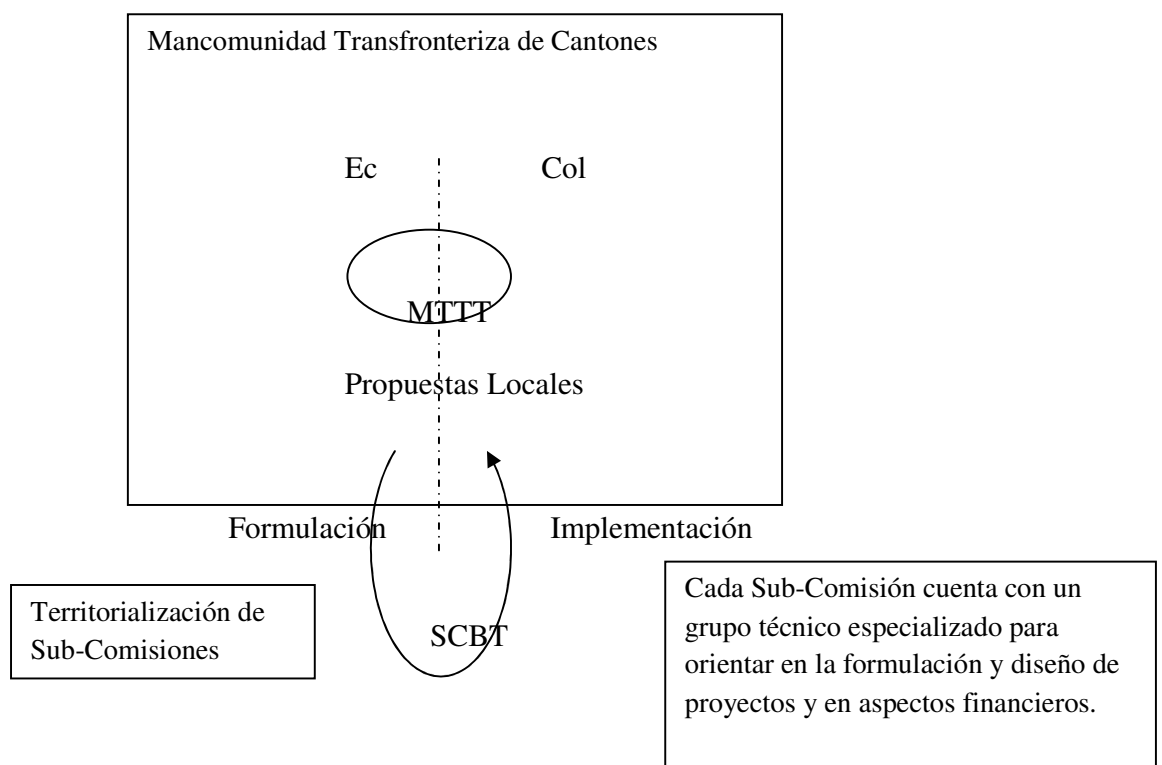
Mancomunidad Transfronteriza de Cantones

Ec

Col

MTTT

Propuestas Locales

Formulación

Implementación

Territorialización de Sub-Comisiones

SCBT

Cada Sub-Comisión cuenta con un grupo técnico especializado para orientar en la formulación y diseño de proyectos y en aspectos financieros.